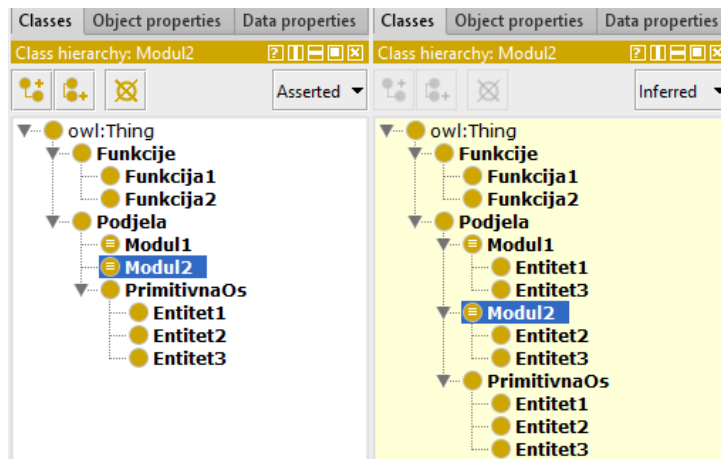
Classes | Object properties | Data properties

Class hierarchy: Modul2

Asserted

owl:Thing
Funkcije
Funkcija1
Funkcija2
Podjela
Modul1
Modul2
PrimitivnaOs
Entitet1
Entitet2
Entitet3

Classes | Object properties | Data properties

Class hierarchy: Modul2

Inferred

owl:Thing
Funkcije
Funkcija1
Funkcija2
Podjela
Modul1
Entitet1
Entitet3
Modul2
Entitet2
Entitet3
PrimitivnaOs
Entitet1
Entitet2
Entitet3